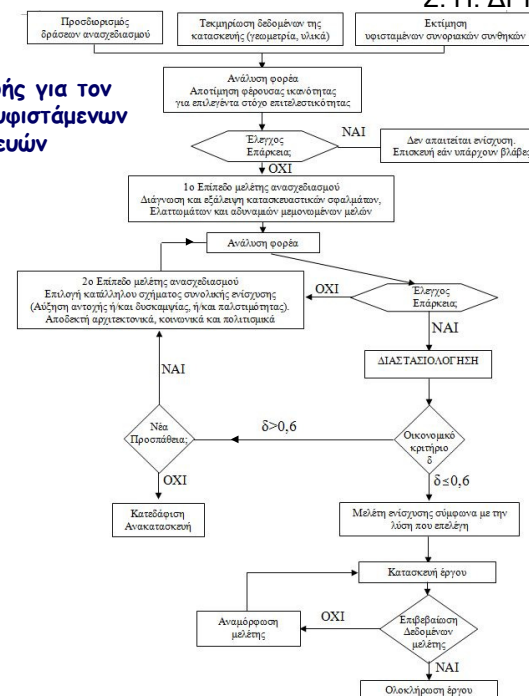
2. Π. Δ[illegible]

Προσδιορισμός δράσεων ανασχεδιασμού

Τεκμηρίωση δεδομένων της κατασκευής (γεωμετρία, υλικά)

Εκτίμηση υφισταμένων συνοριακών συνθηκών

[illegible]ής για τον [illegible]υφιστάμενων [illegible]ευών

Ανάλυση φορέα
Αποτίμηση φέρουσας ικανότητας για επιλεγέντα στόχο επιτελεστικότητας

Έλεγχος Επάρκειας

ΝΑΙ

Δεν απαιτείται ενίσχυση. Επισκευή εάν υπάρχουν βλάβε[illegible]

ΟΧΙ

1ο Επίπεδο μελέτης ανασχεδιασμού
Διάγνωση και εξάλειψη κατασκευαστικών σφαλμάτων, Ελαττωμάτων και αδυναμιών μεμονωμένων μελών

Ανάλυση φορέα

2ο Επίπεδο μελέτης ανασχεδιασμού
Επιλογή κατάλληλου σχήματος συνολικής ενίσχυσης (Αύξηση αντοχής ή/και δυσκαμψίας, ή/και πλαστιμότητας).
Αποδεκτή αρχιτεκτονικά, κοινωνικά και πολιτισμικά

ΟΧΙ

Έλεγχος Επάρκειας

ΝΑΙ

ΝΑΙ

ΔΙΑΣΤΑΣΙΟΛΟΓΗΣΗ

Νέα Προσπάθεια;

$\delta>0,6$

Οικονομικό κριτήριο $\delta$

ΟΧΙ

$\delta\leq0,6$

Κατεδάφιση Ανακατασκευή

Μελέτη ενίσχυσης σύμφωνα με την λύση που επελέγη

Κατασκευή έργου

Αναμόρφωση μελέτης

ΟΧΙ

Επιβεβαίωση Δεδομένων μελέτης

ΝΑΙ

Ολοκλήρωση έργου